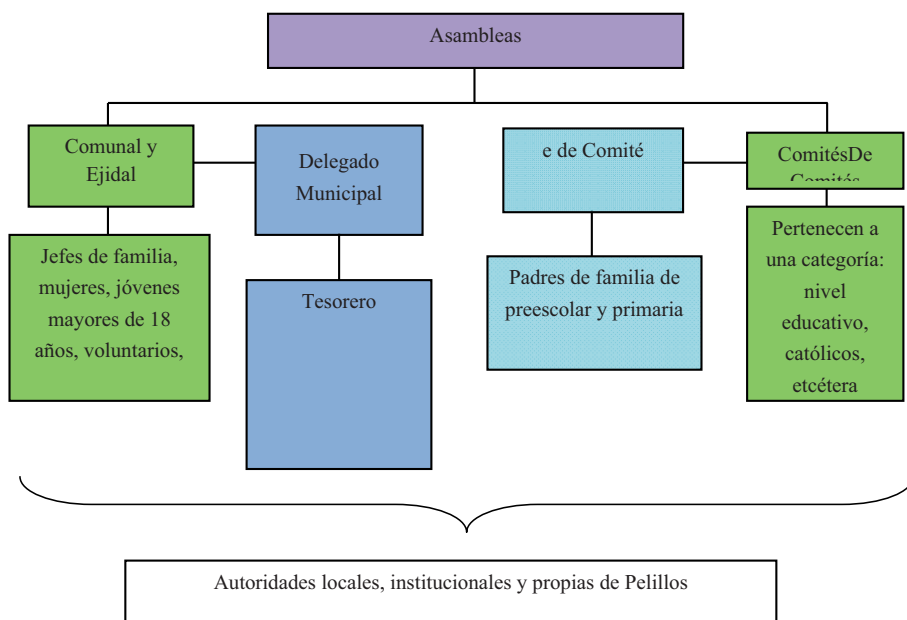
Asambleas

Comunal y Ejidal

Delegado Municipal

e de Comité

ComitésDe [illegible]

Jefes de familia, mujeres, jóvenes mayores de 18 años, voluntarios,

Tesorero

Padres de familia de preescolar y primaria

Pertenecen a una categoría: nivel educativo, católicos, etcétera

Autoridades locales, institucionales y propias de Pelillos